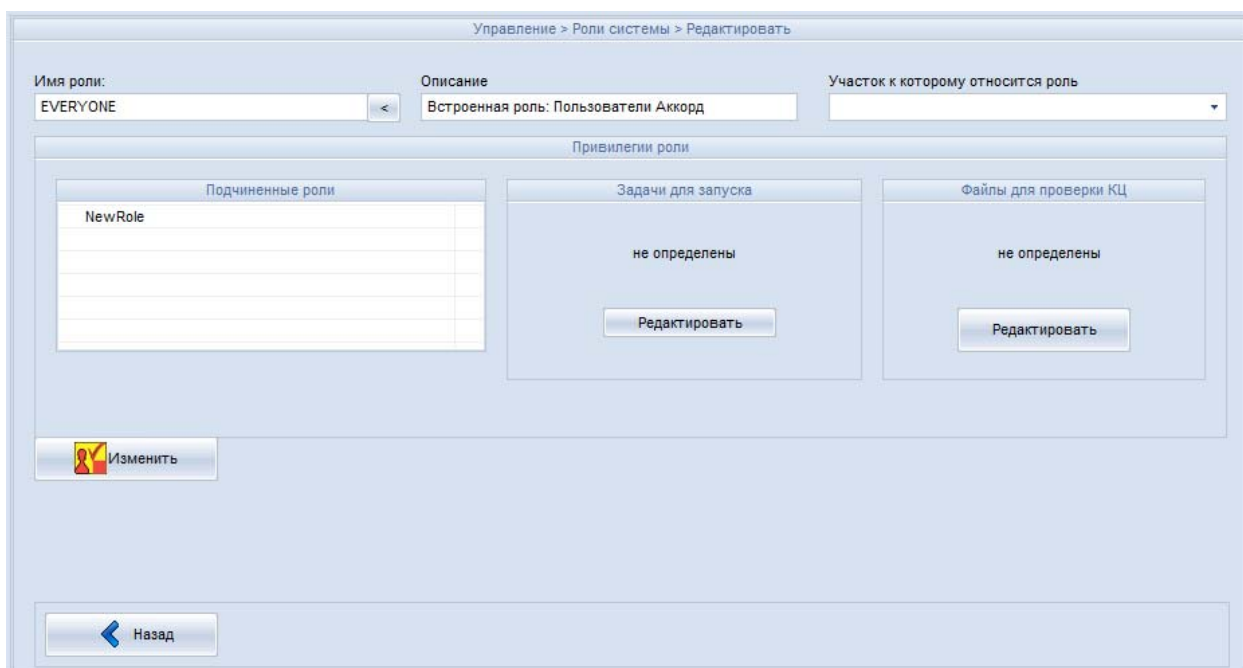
Управление > Роли системы > Редактировать

Имя роли:
EVERYONE
<

Описание
Встроенная роль: Пользователи Аккорд

Участок к которому относится роль

Привилегии роли

Подчиненные роли
NewRole

Задачи для запуска
не определены
Редактировать

Файлы для проверки КЦ
не определены
Редактировать

Изменить

Назад